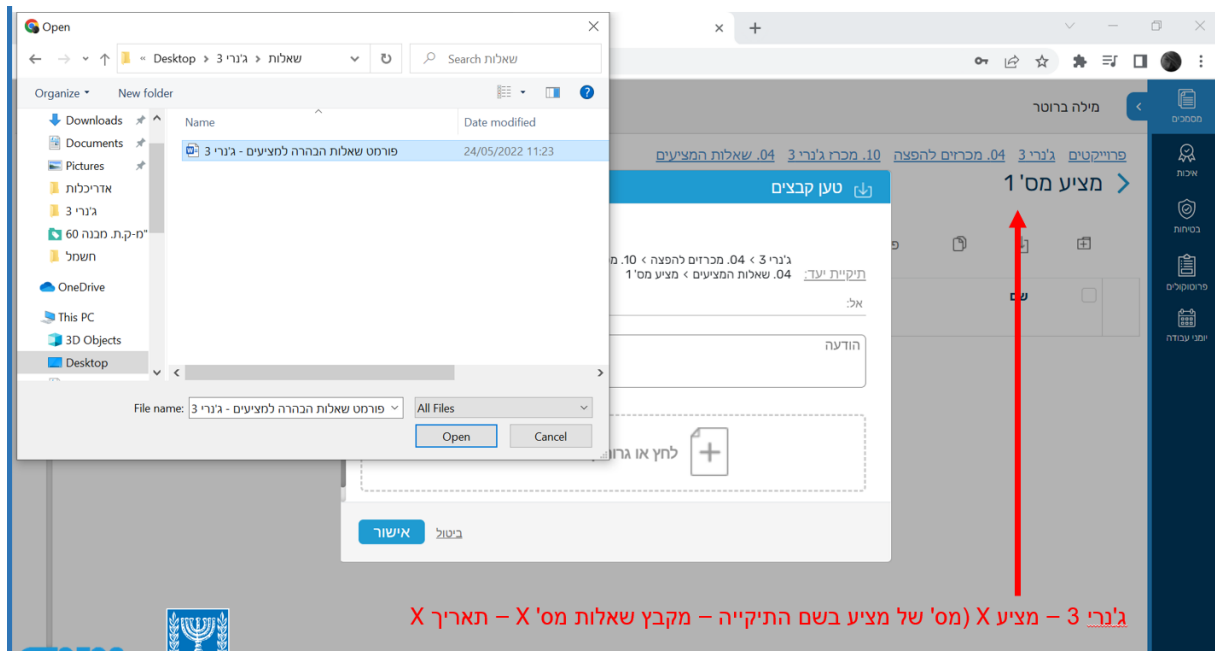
Open

Desktop > ג'נרי 3 > שאלות

Search שאלות

Organize ▾ New folder

Downloads
Documents
Pictures
אדריכלות
ג'נרי 3
מ-ק.ת. מבנה 60"
חשמל
OneDrive
This PC
3D Objects
Desktop

Name
Date modified
פורמט שאלות הבהרה למציעים - ג'נרי 3
24/05/2022 11:23

File name: פורמט שאלות הבהרה למציעים - ג'נרי 3
All Files
Open
Cancel

מילה ברוטר

מסמכים
איכות
בטיחות
פרוטוקולים
יומני עבודה

פרוייקטים ג'נרי 3 04. מכרזים להפצה 10. מכרז ג'נרי 3 04. שאלות המציעים

מציע מס' 1

טען קבצים

ג'נרי 3 > 04. מכרזים להפצה > 10. מ
תיקיית יעד: 04. שאלות המציעים > מציע מס' 1

אל:

הודעה

לחץ או גרו

שם

אישור
ביטול

ג'נרי 3 – מציע X (מס' של מציע בשם התיקייה – מקבץ שאלות מס' X – תאריך X